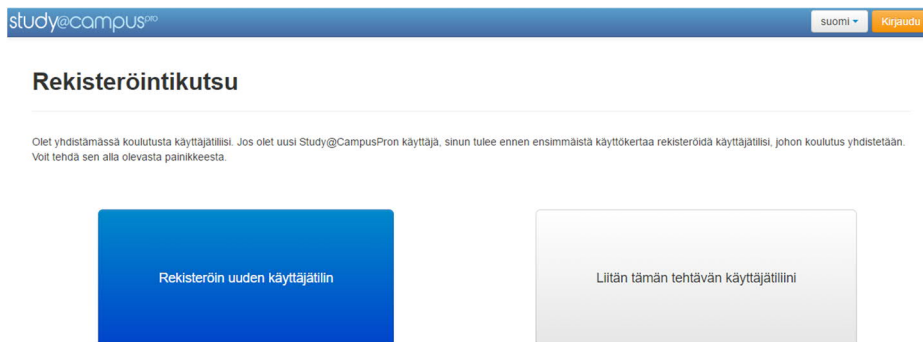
study@campuspro

suomi ▾ Kirjaudu

Rekisteröintikutsu

Olet yhdistämässä koulutusta käyttäjätiliisi. Jos olet uusi Study@CampusPron käyttäjä, sinun tulee ennen ensimmäistä käyttökertaa rekisteröidä käyttäjätili, johon koulutus yhdistetään. Voit tehdä sen alla olevasta painikkeesta.

Rekisteröin uuden käyttäjätilin

Liitän tämän tehtävän käyttäjätiliini